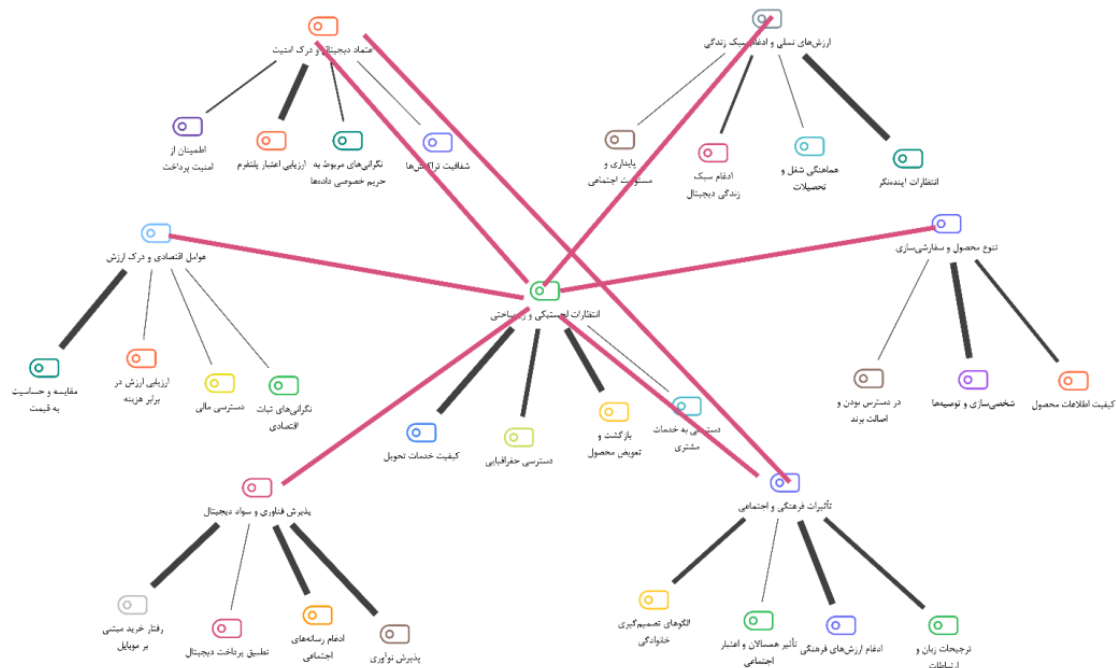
اعتماد دیجیتالی و درک امنیت

اطمینان از امنیت پرداخت

ارزیابی اعتبار پلتفرم

نگرانی‌های مربوط به حریم خصوصی داده‌ها

شفافیت تراکنش‌ها

ارزش‌های نسلی و ادغام سبک زندگی

پایداری و مسئولیت اجتماعی

ادغام سبک زندگی دیجیتال

هماهنگی شغل و تحصیلات

انتظارات آینده‌نگر

عوامل اقتصادی و درک ارزش

مقایسه و حساسیت به قیمت

ارزیابی ارزش در برابر هزینه

دسترسی مالی

نگرانی‌های ثبات اقتصادی

انتظارات لجستیکی و زیرساختی

کیفیت خدمات تحویل

دسترسی جغرافیایی

بازگشت و تعویض محصول

دسترسی به خدمات مشتری

تنوع محصول و سفارشی‌سازی

در دسترس بودن و اصالت برند

شخصی‌سازی و توصیه‌ها

کیفیت اطلاعات محصول

پذیرش فناوری و سواد دیجیتال

رفتار خرید مبتنی بر موبایل

تطبیق پرداخت دیجیتال

ادغام رسانه‌های اجتماعی

پذیرش نوآوری

تأثیرات فرهنگی و اجتماعی

الگوهای تصمیم‌گیری خانوادگی

تأثیر همسالان و اعتبار اجتماعی

ادغام ارزش‌های فرهنگی

ترجیحات زبان و ارتباطات